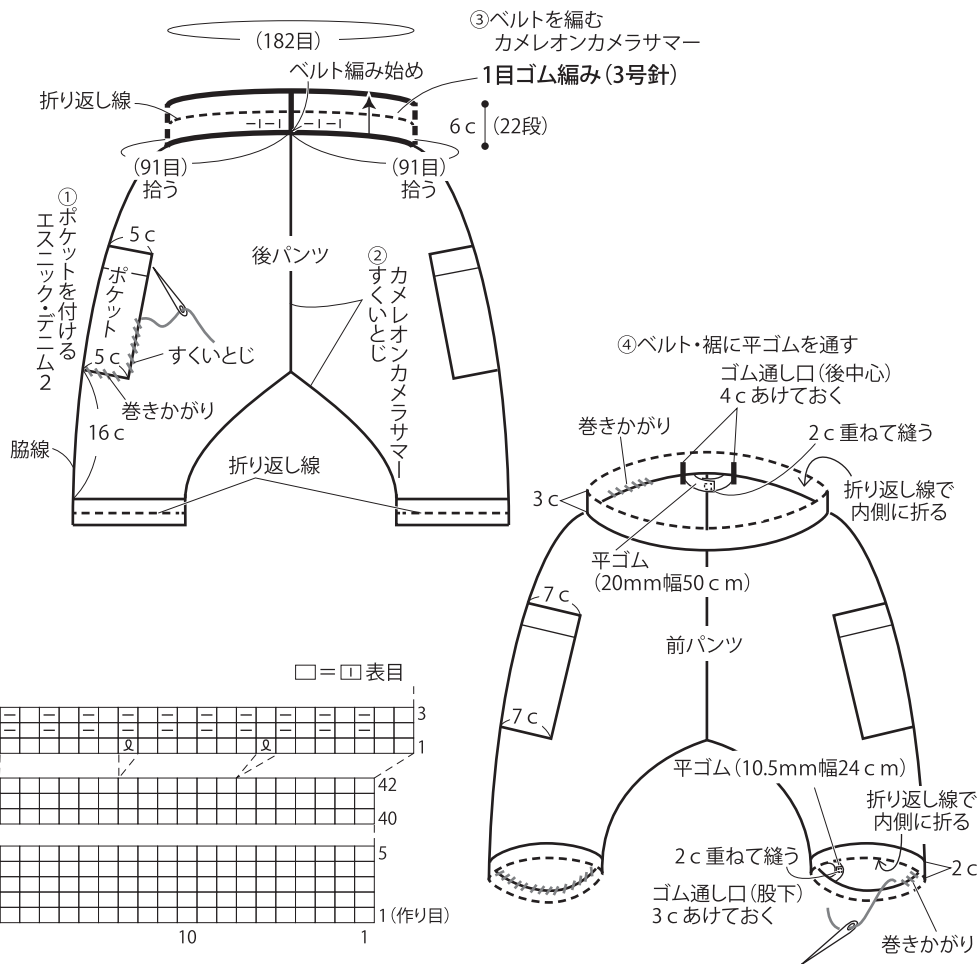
(182目)
③ベルトを編む
カメレオンカメラサマー
ベルト編み始め
1目ゴム編み(3号針)
折り返し線
6 c (22段)
(91目)
拾う
(91目)
拾う
①ポケットを付ける
エスニック・デニム2
5 c
ポケット
後パンツ
②すくいとじ
カメレオンカメラサマー
すくいとじ
5 c
巻きかがり
16 c
脇線
折り返し線

④ベルト・裾に平ゴムを通す
ゴム通し口(後中心)
4 c あけておく
巻きかがり
2 c 重ねて縫う
折り返し線で
内側に折る
3 c
平ゴム
(20mm幅50 c m)
7 c
前パンツ
7 c
平ゴム(10.5mm幅24 c m)
折り返し線で
内側に折る
2 c 重ねて縫う
2 c
ゴム通し口(股下)
3 c あけておく
巻きかがり

□=□表目
3
1
42
40
5
1(作り目)
10
1